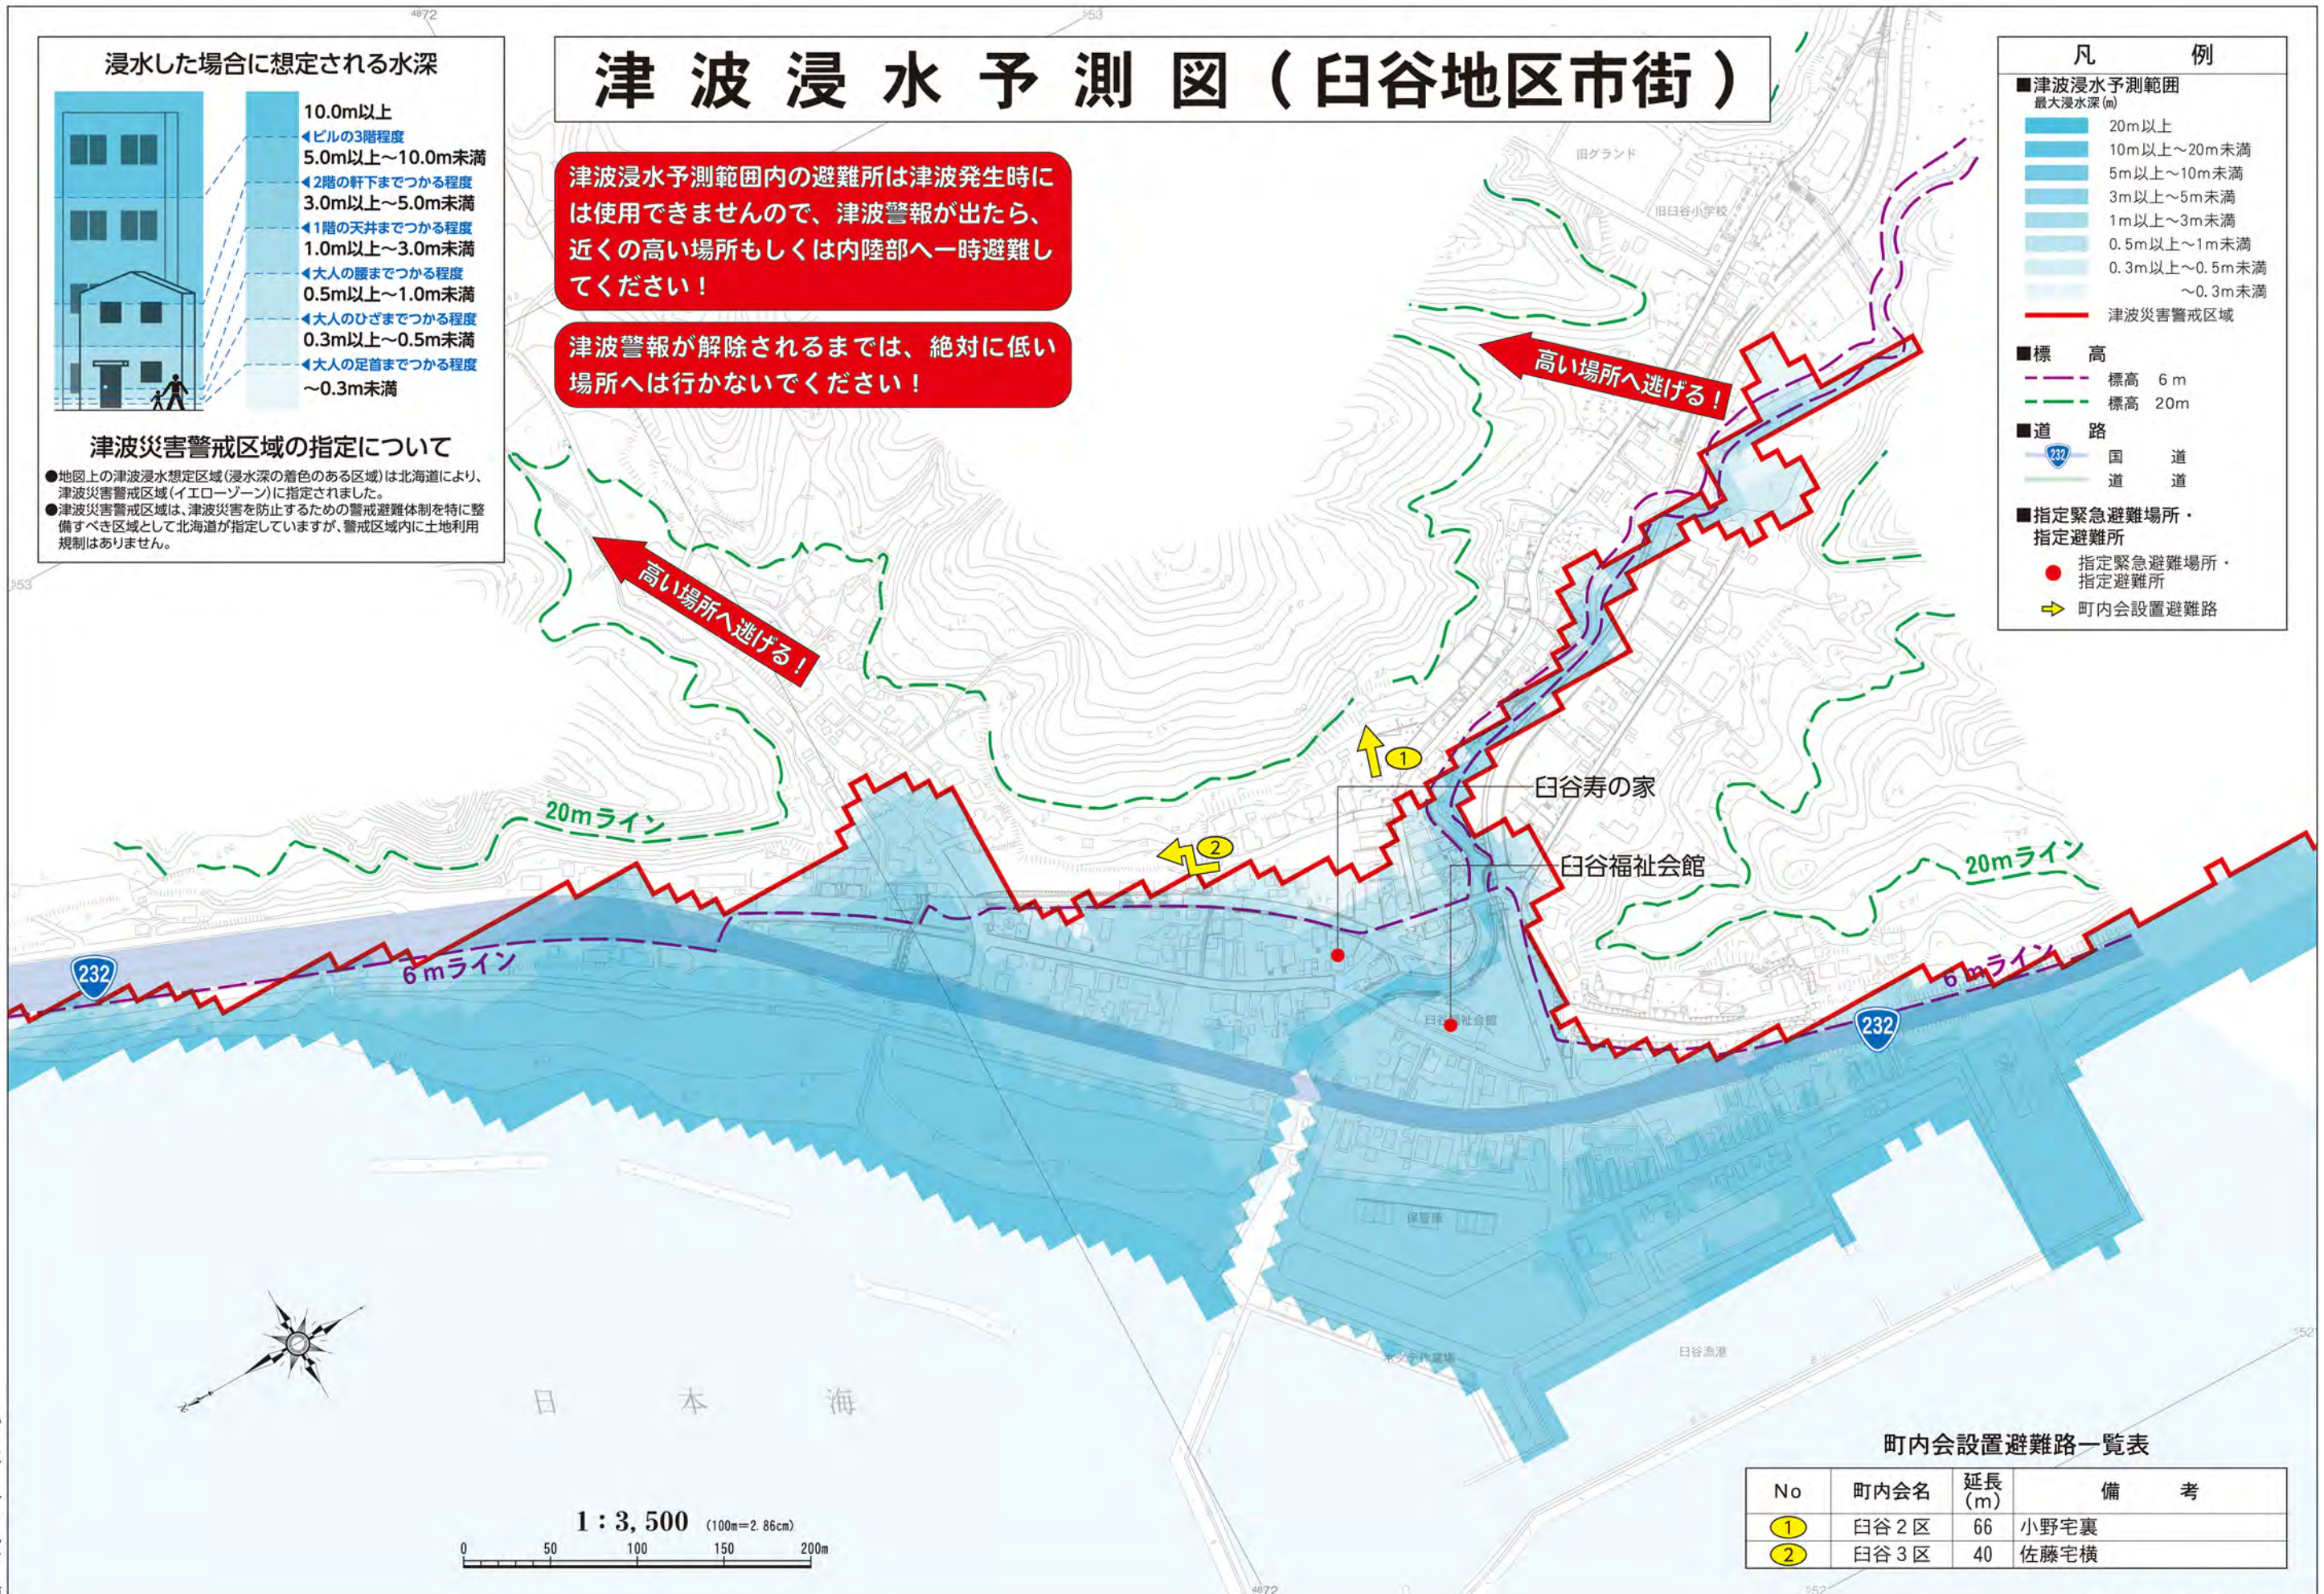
津波浸水予測図（臼谷地区市街）

浸水した場合に想定される水深

10.0m以上
◀ビルの3階程度
5.0m以上～10.0m未満
◀2階の軒下までつかる程度
3.0m以上～5.0m未満
◀1階の天井までつかる程度
1.0m以上～3.0m未満
◀大人の腰までつかる程度
0.5m以上～1.0m未満
◀大人のひざまでつかる程度
0.3m以上～0.5m未満
◀大人の足首までつかる程度
～0.3m未満

津波災害警戒区域の指定について

●地図上の津波浸水想定区域（浸水深の着色のある区域）は北海道により、津波災害警戒区域（イエローゾーン）に指定されました。
●津波災害警戒区域は、津波災害を防止するための警戒避難体制を特に整備すべき区域として北海道が指定していますが、警戒区域内に土地利用規制はありません。

津波浸水予測範囲内の避難所は津波発生時には使用できませんので、津波警報が出たら、近くの高い場所もしくは内陸部へ一時避難してください！

津波警報が解除されるまでは、絶対に低い場所へは行かないでください！

凡　例
■津波浸水予測範囲
最大浸水深（m）
20m以上
10m以上～20m未満
5m以上～10m未満
3m以上～5m未満
1m以上～3m未満
0.5m以上～1m未満
0.3m以上～0.5m未満
～0.3m未満
津波災害警戒区域
■標　高
標高　6m
標高　20m
■道　路
232 国　道
道　道
■指定緊急避難場所・指定避難所
指定緊急避難場所・指定避難所
町内会設置避難路

旧グランド
旧臼谷小学校
高い場所へ逃げる！
高い場所へ逃げる！
20mライン
20mライン
6mライン
6mライン
臼谷寿の家
臼谷福祉会館
1
2
232
232
保管庫
臼谷漁港
日　本　海

1：3,500 (100m=2.86cm)
0 50 100 150 200m

町内会設置避難路一覧表

| No | 町内会名 | 延長(m) | 備　考 |
|---|---|---|---|
| 1 | 臼谷２区 | 66 | 小野宅裏 |
| 2 | 臼谷３区 | 40 | 佐藤宅横 |